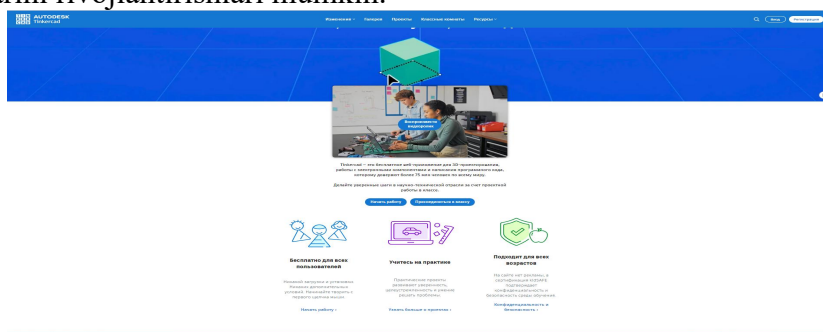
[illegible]

AUTODESK Tinkercad

Изменения Галерея Проекты Классные комнаты Ресурсы

Вход Регистрация

Воспроизвести видеоролик

Tinkercad — это бесплатное веб-приложение для 3D-проектирования, работы с электронными компонентами и написания программного кода, которому доверяют более 75 млн человек по всему миру.

Делайте уверенные шаги в научно-технической отрасли за счет проектной работы в классе.

Начать работу Присоединиться к классу

Бесплатно для всех пользователей

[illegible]

Начать работу

Учитесь на практике

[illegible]

Узнать больше о проектах

Подходит для всех возрастов

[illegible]

Конфиденциальность и безопасность